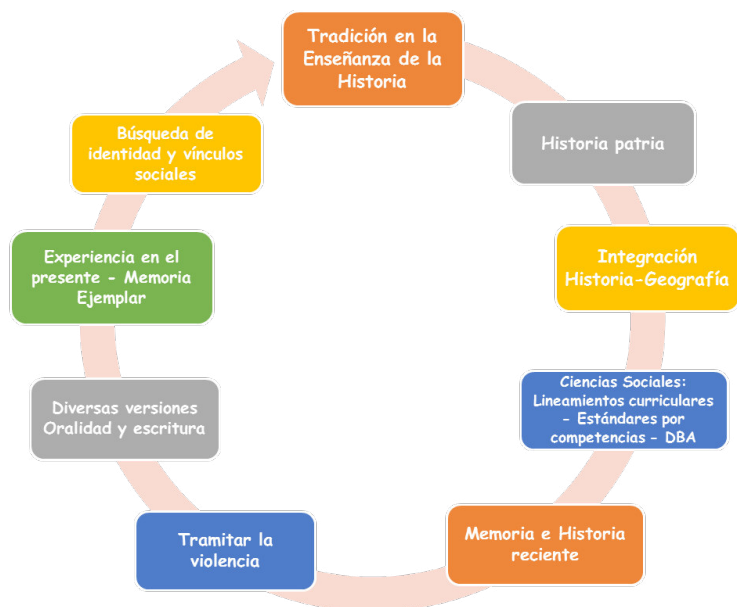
Tradición en la Enseñanza de la Historia

Historia patria

Integración Historia-Geografía

Ciencias Sociales: Lineamientos curriculares - Estándares por competencias - DBA

Memoria e Historia reciente

Tramitar la violencia

Diversas versiones Oralidad y escritura

Experiencia en el presente - Memoria Ejemplar

Búsqueda de identidad y vínculos sociales